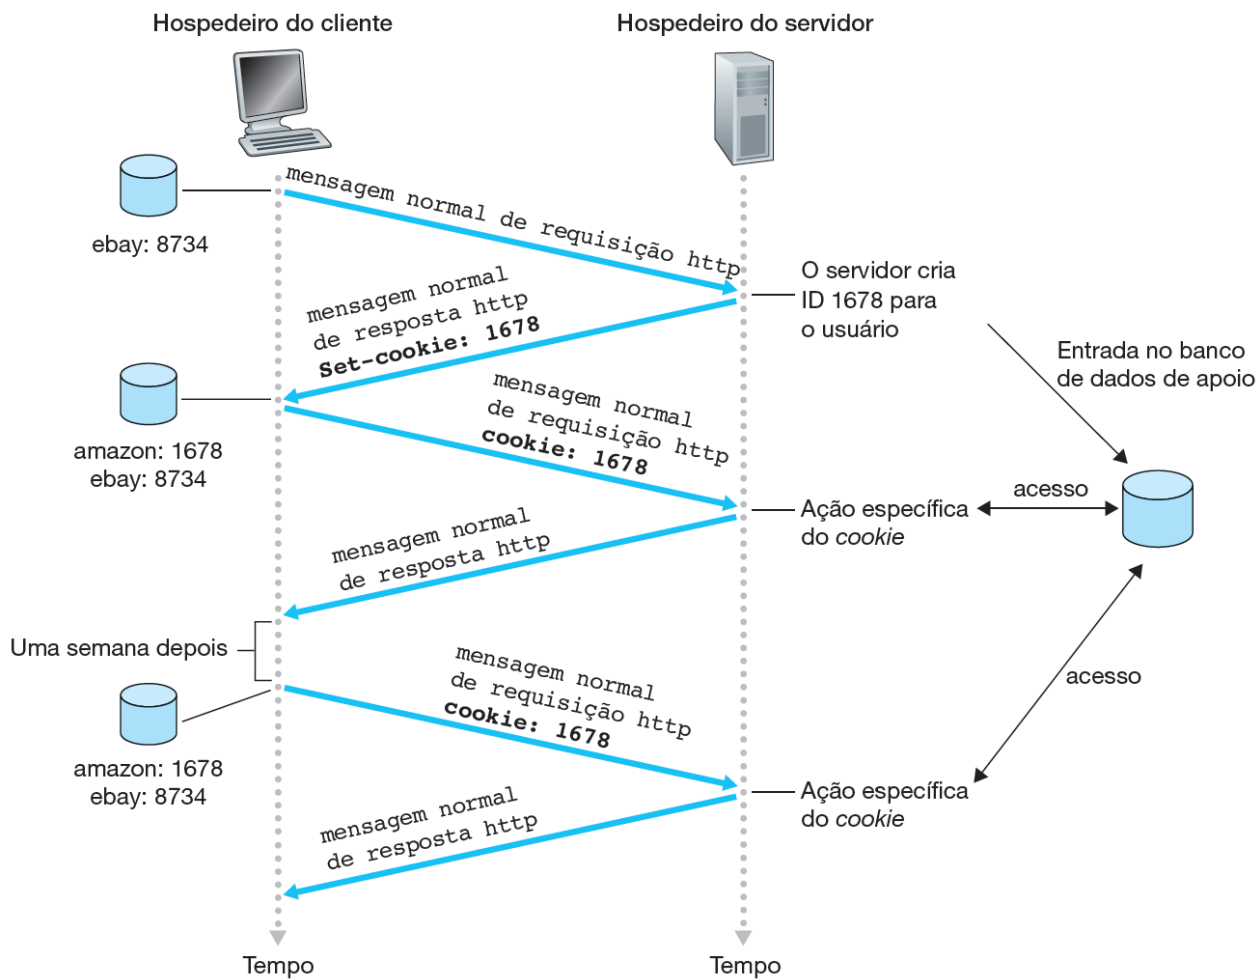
Hospedeiro do cliente

Hospedeiro do servidor

ebay: 8734

mensagem normal de requisição http

O servidor cria ID 1678 para o usuário

mensagem normal de resposta http **Set-cookie: 1678**

Entrada no banco de dados de apoio

amazon: 1678
ebay: 8734

mensagem normal de requisição http **cookie: 1678**

acesso

Ação específica do *cookie*

mensagem normal de resposta http

Uma semana depois

acesso

amazon: 1678
ebay: 8734

mensagem normal de requisição http **cookie: 1678**

Ação específica do *cookie*

mensagem normal de resposta http

Tempo

Tempo